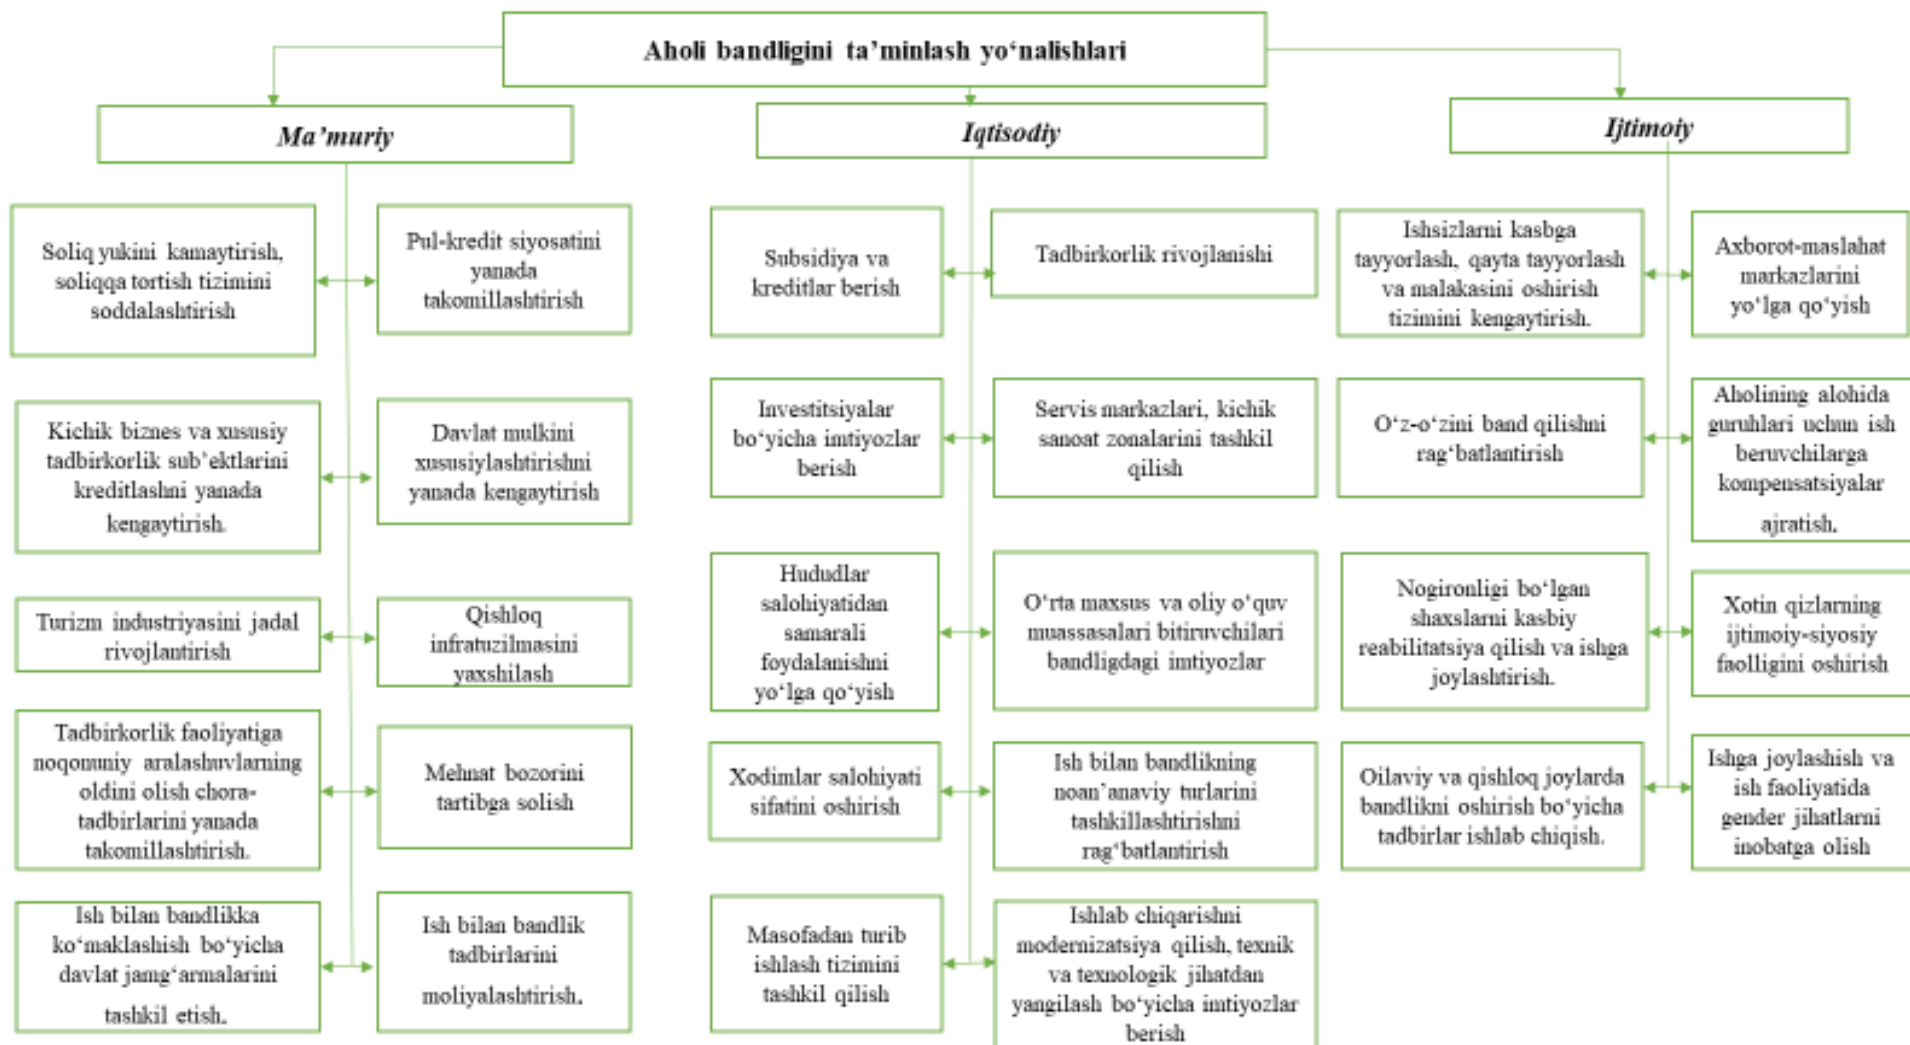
Aholi bandligini ta'minlash yo'nalishlari

Ma'muriy

Iqtisodiy

Ijtimoiy

Soliq yukini kamaytirish, soliqqa tortish tizimini soddalashtirish

Pul-kredit siyosatini yanada takomillashtirish

Kichik biznes va xususiy tadbirkorlik sub'ektlarini kreditlashni yanada kengaytirish.

Davlat mulkini xususiylashtirishni yanada kengaytirish

Turizm industriyasini jadal rivojlantirish

Qishloq infratuzilmasini yaxshilash

Tadbirkorlik faoliyatiga noqonuniy aralashuvlarning oldini olish chora-tadbirlarini yanada takomillashtirish.

Mehnat bozorini tartibga solish

Ish bilan bandlikka ko'maklashish bo'yicha davlat jamg'armalarini tashkil etish.

Ish bilan bandlik tadbirlarini moliyalashtirish.

Subsidiya va kreditlar berish

Tadbirkorlik rivojlanishi

Investitsiyalar bo'yicha imtiyozlar berish

Servis markazlari, kichik sanoat zonalarini tashkil qilish

Hududlar salohiyatidan samarali foydalanishni yo'lga qo'yish

O'rta maxsus va oliy o'quv muassasalari bitiruvchilari bandligdagi imtiyozlar

Xodimlar salohiyati sifatini oshirish

Ish bilan bandlikning noan'anaviy turlarini tashkillashtirishni rag'batlantirish

Masofadan turib ishlash tizimini tashkil qilish

Ishlab chiqarishni modernizatsiya qilish, texnik va texnologik jihatdan yangilash bo'yicha imtiyozlar berish

Ishsizlarni kasbga tayyorlash, qayta tayyorlash va malakasini oshirish tizimini kengaytirish.

Axborot-maslahat markazlarini yo'lga qo'yish

O'z-o'zini band qilishni rag'batlantirish

Aholining alohida guruhlari uchun ish beruvchilarga kompensatsiyalar ajratish.

Nogironligi bo'lgan shaxslarni kasbiy reabilitatsiya qilish va ishga joylashtirish.

Xotin qizlarning ijtimoiy-siyosiy faolligini oshirish

Oilaviy va qishloq joylarda bandlikni oshirish bo'yicha tadbirlar ishlab chiqish.

Ishga joylashish va ish faoliyatida gender jihatlarni inobatga olish